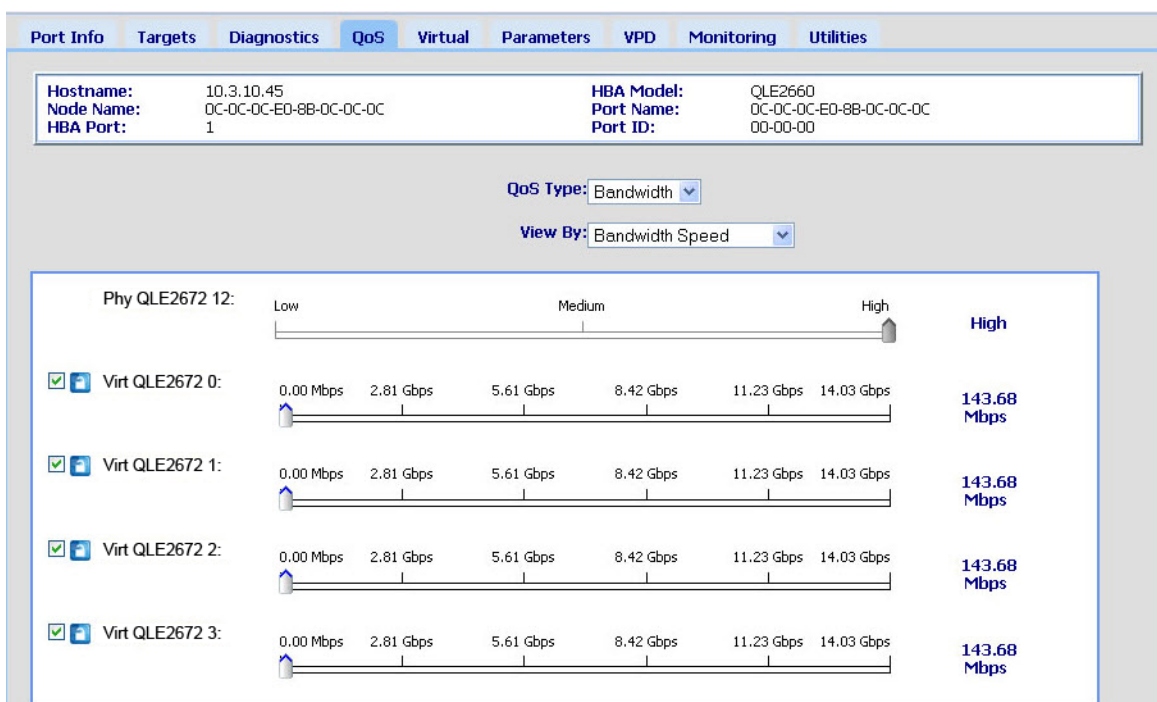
Port Info Targets Diagnostics QoS Virtual Parameters VPD Monitoring Utilities

| | | | |
|---|---|---|---|
| Hostname: | 10.3.10.45 | HBA Model: | QLE2660 |
| Node Name: | 0C-0C-0C-E0-8B-0C-0C-0C | Port Name: | 0C-0C-0C-E0-8B-0C-0C-0C |
| HBA Port: | 1 | Port ID: | 00-00-00 |

QoS Type: Bandwidth

View By: Bandwidth Speed

Phy QLE2672 12: Low Medium High High

Virt QLE2672 0: 0.00 Mbps 2.81 Gbps 5.61 Gbps 8.42 Gbps 11.23 Gbps 14.03 Gbps 143.68 Mbps

Virt QLE2672 1: 0.00 Mbps 2.81 Gbps 5.61 Gbps 8.42 Gbps 11.23 Gbps 14.03 Gbps 143.68 Mbps

Virt QLE2672 2: 0.00 Mbps 2.81 Gbps 5.61 Gbps 8.42 Gbps 11.23 Gbps 14.03 Gbps 143.68 Mbps

Virt QLE2672 3: 0.00 Mbps 2.81 Gbps 5.61 Gbps 8.42 Gbps 11.23 Gbps 14.03 Gbps 143.68 Mbps